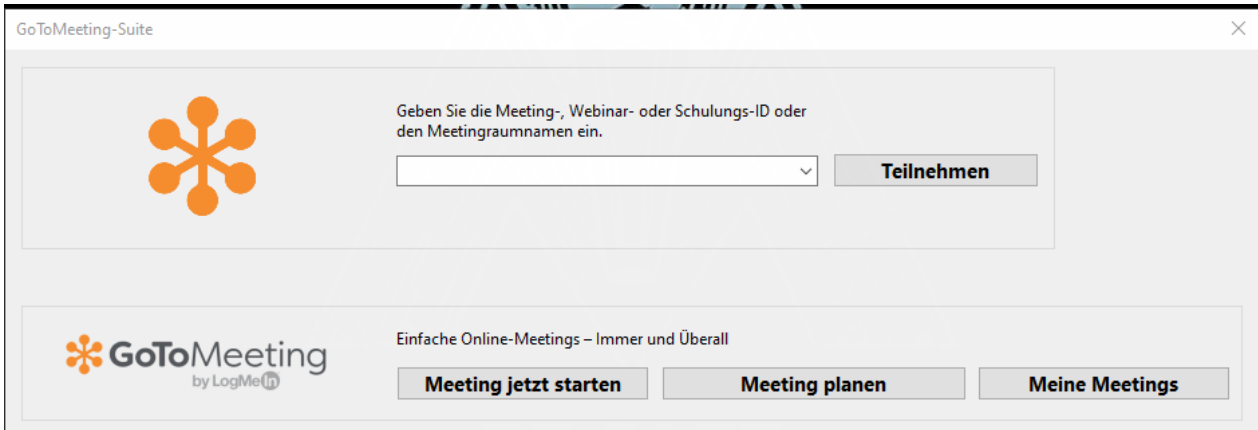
GoToMeeting-Suite

Geben Sie die Meeting-, Webinar- oder Schulungs-ID oder den Meetingraumnamen ein.

Teilnehmen

GoToMeeting by LogMeIn

Einfache Online-Meetings – Immer und Überall

Meeting jetzt starten

Meeting planen

Meine Meetings